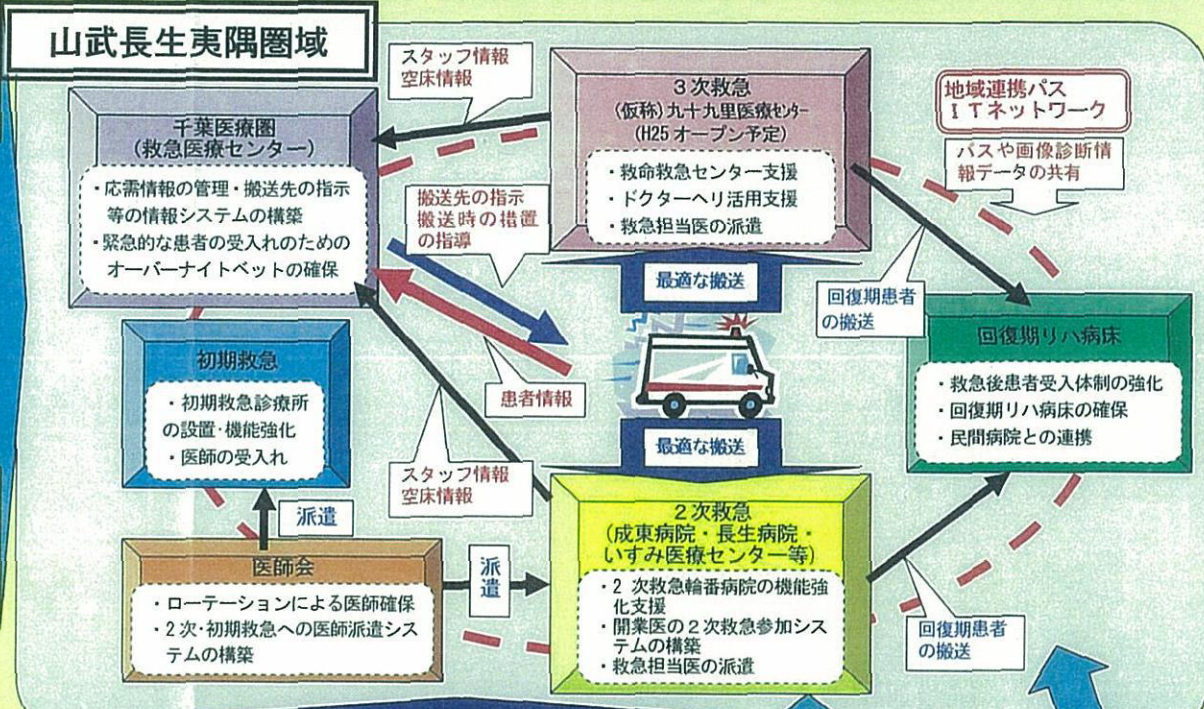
山武長生夷隅圏域

スタッフ情報
空床情報

3次救急
(仮称)九十九里医療センター
(H25オープン予定)

・救命救急センター支援
・ドクターヘリ活用支援
・救急担当医の派遣

地域連携パス
ITネットワーク

パスや画像診断情報データの共有

千葉医療圏
(救急医療センター)

・応需情報の管理・搬送先の指示等の情報システムの構築
・緊急的な患者の受入れのためのオーバーナイトベットの確保

搬送先の指示
搬送時の措置の指導

最適な搬送

回復期患者の搬送

回復期リハ病床

・救急後患者受入体制の強化
・回復期リハ病床の確保
・民間病院との連携

初期救急

・初期救急診療所の設置・機能強化
・医師の受入れ

患者情報

最適な搬送

スタッフ情報
空床情報

派遣

2次救急
(成東病院・長生病院・いすみ医療センター等)

・2次救急輪番病院の機能強化支援
・開業医の2次救急参加システムの構築
・救急担当医の派遣

医師会

・ローテーションによる医師確保
・2次・初期救急への医師派遣システムの構築

派遣

回復期患者の搬送